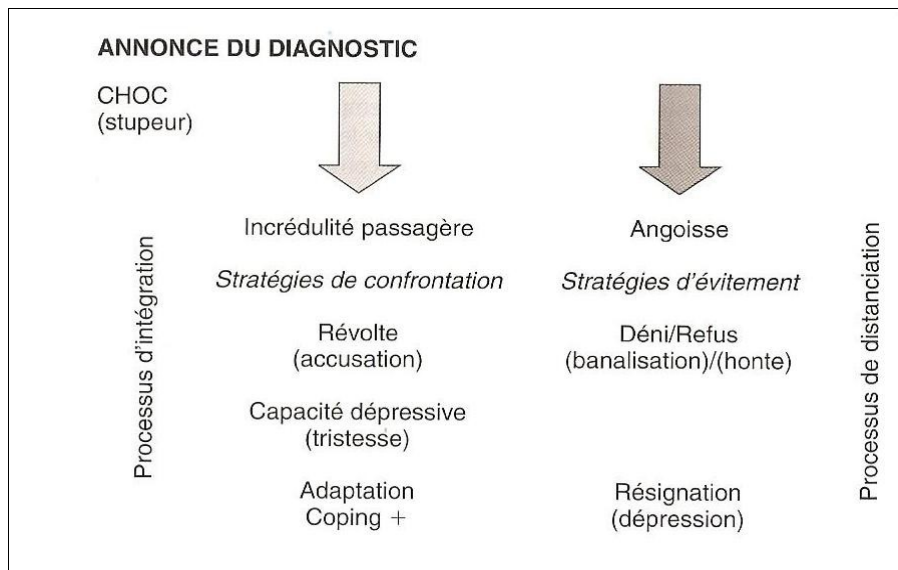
ANNONCE DU DIAGNOSTIC

CHOC
(stupeur)

Processus d'intégration

Incrédulité passagère

Stratégies de confrontation

Révolte
(accusation)

Capacité dépressive
(tristesse)

Adaptation
Coping +

Angoisse

Stratégies d'évitement

Déni/Refus
(banalisation)/(honte)

Résignation
(dépression)

Processus de distanciation